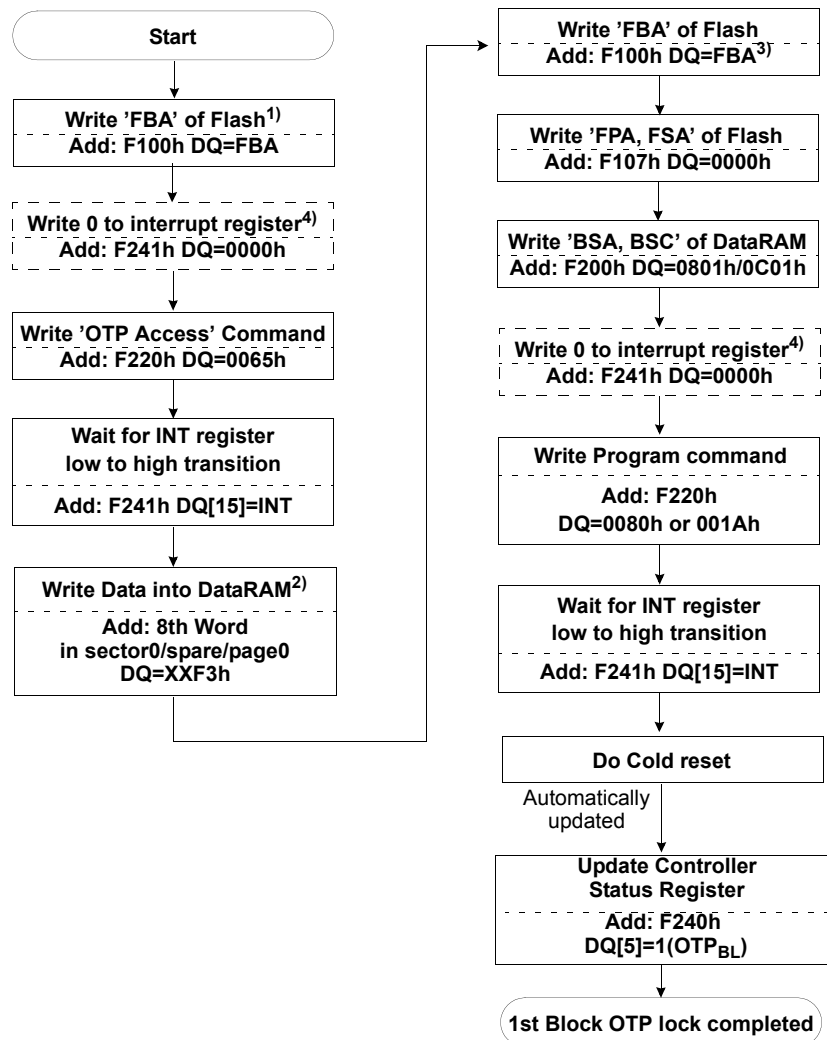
Start

Write 'FBA' of Flash$^{1)}$
Add: F100h DQ=FBA

Write 0 to interrupt register$^{4)}$
Add: F241h DQ=0000h

Write 'OTP Access' Command
Add: F220h DQ=0065h

Wait for INT register low to high transition
Add: F241h DQ[15]=INT

Write Data into DataRAM$^{2)}$
Add: 8th Word in sector0/spare/page0 DQ=XXF3h

Write 'FBA' of Flash
Add: F100h DQ=FBA$^{3)}$

Write 'FPA, FSA' of Flash
Add: F107h DQ=0000h

Write 'BSA, BSC' of DataRAM
Add: F200h DQ=0801h/0C01h

Write 0 to interrupt register$^{4)}$
Add: F241h DQ=0000h

Write Program command
Add: F220h DQ=0080h or 001Ah

Wait for INT register low to high transition
Add: F241h DQ[15]=INT

Do Cold reset

Automatically updated

Update Controller Status Register
Add: F240h DQ[5]=1(OTP$_{BL}$)

1st Block OTP lock completed